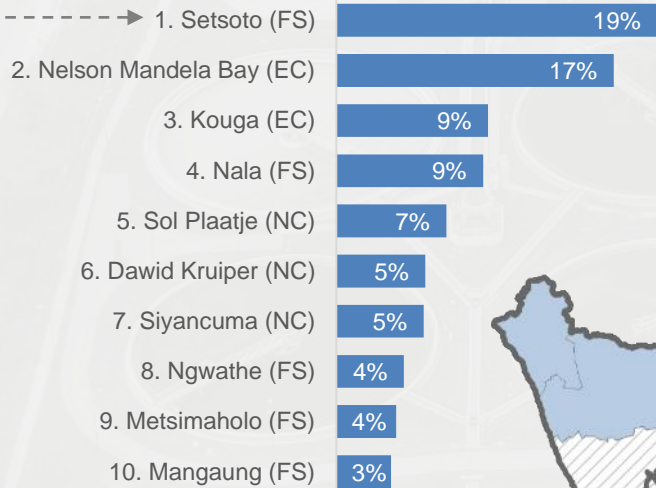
1. Setsoto (FS) 19%
2. Nelson Mandela Bay (EC) 17%
3. Kouga (EC) 9%
4. Nala (FS) 9%
5. Sol Plaatje (NC) 7%
6. Dawid Kruiper (NC) 5%
7. Siyancuma (NC) 5%
8. Ngwathe (FS) 4%
9. Metsimaholo (FS) 4%
10. Mangaung (FS) 3%